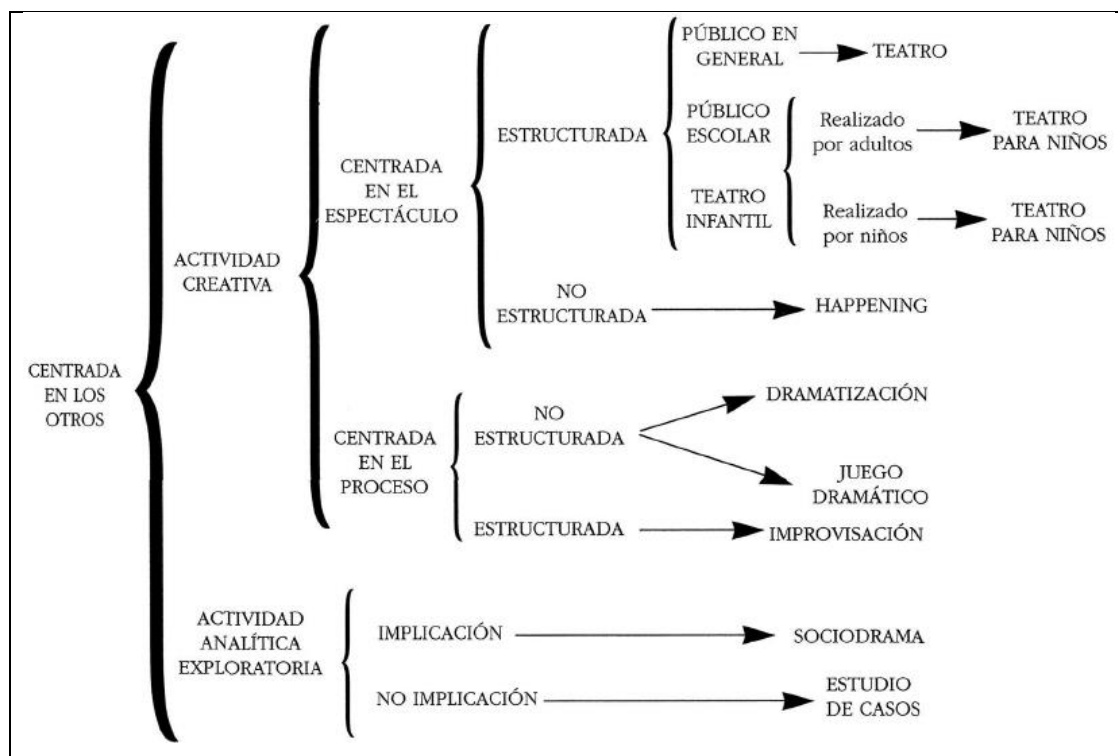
CENTRADA EN LOS OTROS

ACTIVIDAD CREATIVA

CENTRADA EN EL ESPECTÁCULO

ESTRUCTURADA

PÚBLICO EN GENERAL → TEATRO

PÚBLICO ESCOLAR

TEATRO INFANTIL

Realizado por adultos → TEATRO PARA NIÑOS

Realizado por niños → TEATRO PARA NIÑOS

NO ESTRUCTURADA → HAPPENING

CENTRADA EN EL PROCESO

NO ESTRUCTURADA → DRAMATIZACIÓN

→ JUEGO DRAMÁTICO

ESTRUCTURADA → IMPROVISACIÓN

ACTIVIDAD ANALÍTICA EXPLORATORIA

IMPLICACIÓN → SOCIODRAMA

NO IMPLICACIÓN → ESTUDIO DE CASOS